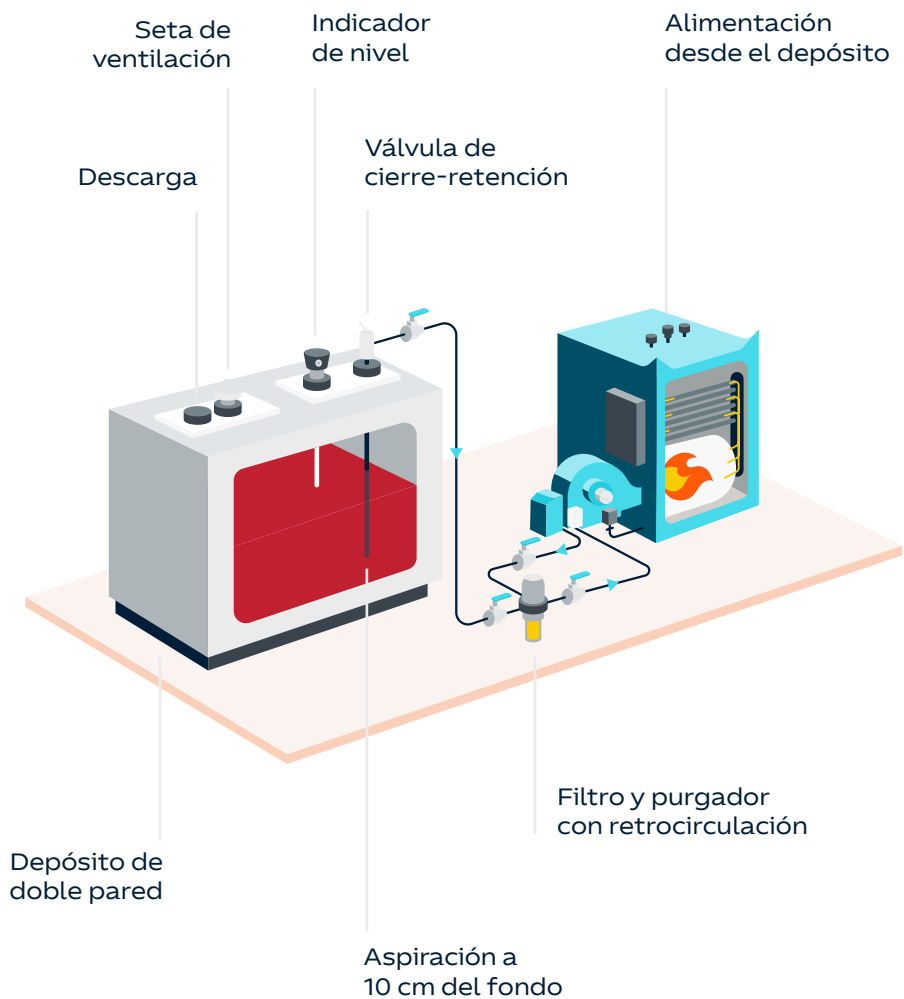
Seta de ventilación

Indicador de nivel

Alimentación desde el depósito

Válvula de cierre-retención

Descarga

Filtro y purgador con retrocirculación

Depósito de doble pared

Aspiración a 10 cm del fondo